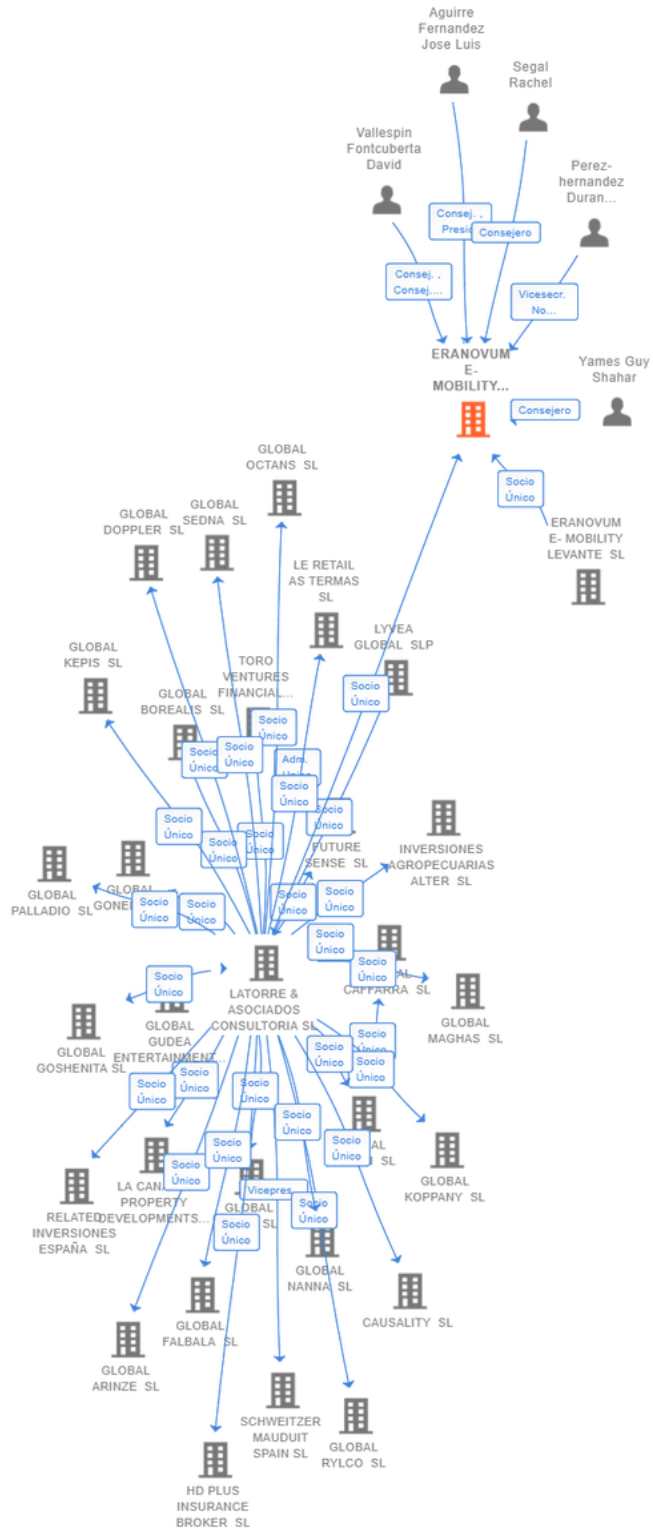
Aguirre Fernandez Jose Luis

Segal Rachel

Vallespin Fontcuberta David

Perez-hernandez Duran...

Consej. , Presi...

Consejero

Consej. , Consej....

Vicesecr. No...

ERANOVUM E-MOBILITY...

Yames Guy Shahar

Consejero

Socio Único

ERANOVUM E- MOBILITY LEVANTE SL

GLOBAL OCTANS SL

GLOBAL DOPPLER SL

GLOBAL SEDNA SL

LE RETAIL AS TERMAS SL

LYVEA GLOBAL SLP

GLOBAL KEPIS SL

TORO VENTURES FINANCIAL...

GLOBAL BOREALIS SL

Socio Único

Socio Único

Socio Único

Socio Único

Adm. Unico

Socio Único

Socio Único

Socio Único

Socio Único

Socio Único

INVERSIONES AGROPECUARIAS ALTER SL

FUTURE SENSE SL

GLOBAL PALLADIO SL

GLOBAL GONE...

Socio Único

Socio Único

Socio Único

Socio Único

Socio Único

Socio Único

GLOBAL CAFFARRA SL

Socio Único

LATORRE & ASOCIADOS CONSULTORIA SL

GLOBAL MAGHAS SL

GLOBAL GOSHENITA SL

GLOBAL GUDEA ENTERTAINMENT...

Socio Único

Socio Único

Socio Único

Socio Único

Socio Único

Socio Único

Socio Único

Socio Único

Socio Único

Socio Único

GLOBAL ... SL

GLOBAL KOPPANY SL

RELATED INVERSIONES ESPAÑA SL

LA CAN... PROPERTY DEVELOPMENTS...

Socio Único

Vicepres...

GLOBAL ... SL

Socio Único

Socio Único

GLOBAL NANNA SL

CAUSALITY SL

GLOBAL FALBALA SL

GLOBAL ARINZE SL

SCHWEITZER MAUDUIT SPAIN SL

GLOBAL RYLCO SL

HD PLUS INSURANCE BROKER SL